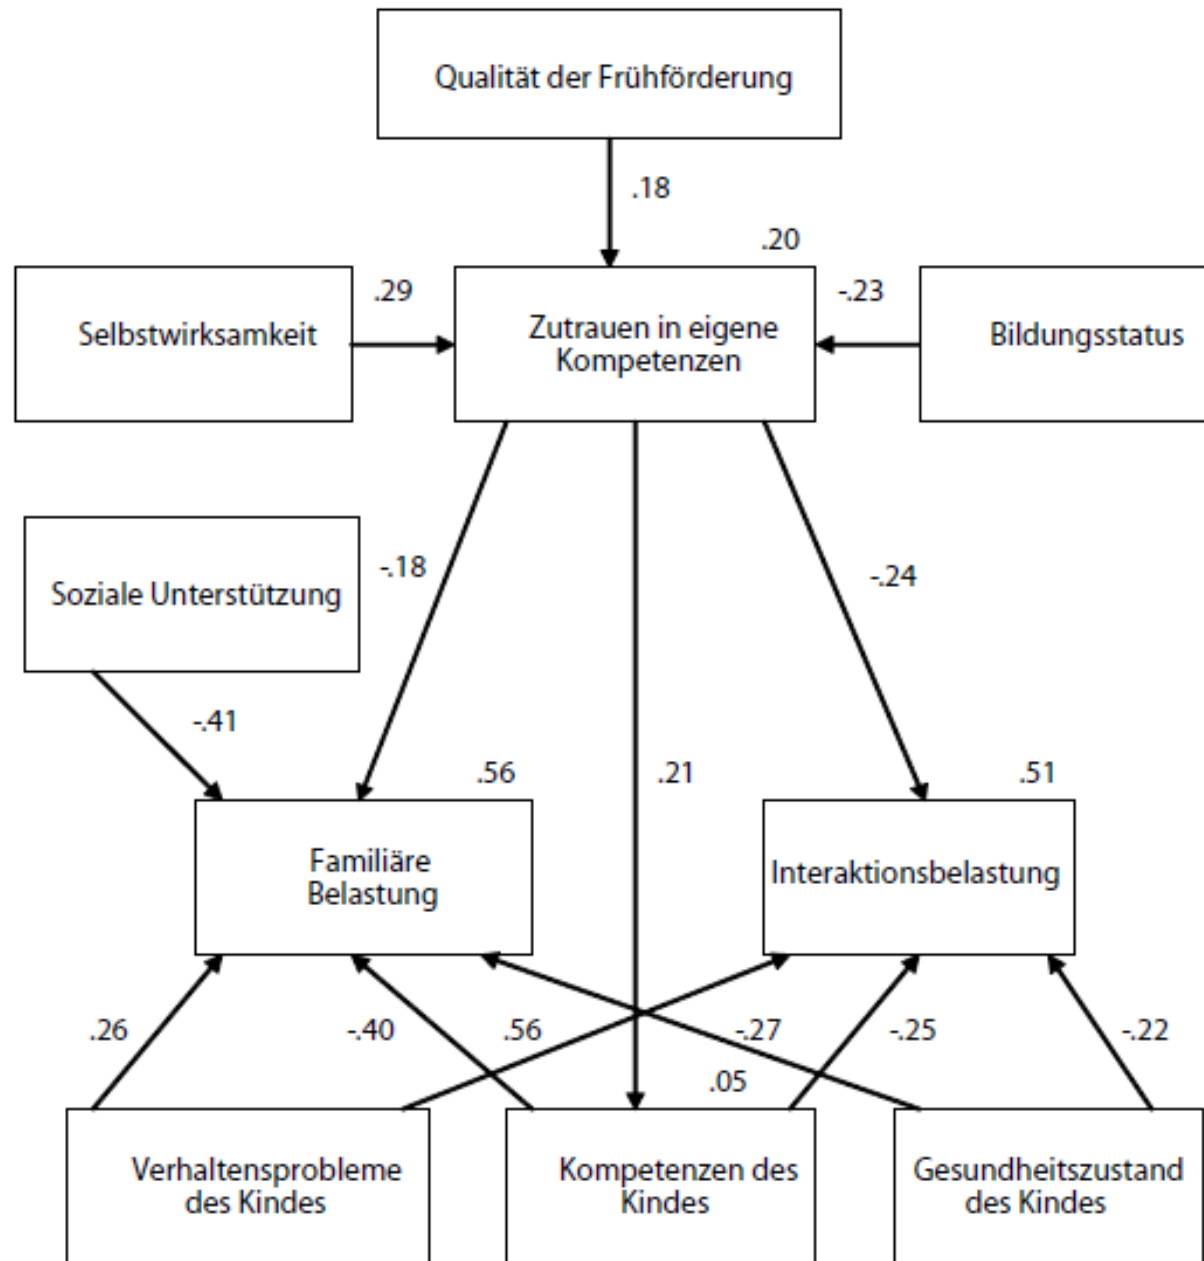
Qualität der Frühförderung

.18

.20

Selbstwirksamkeit

.29

Zutrauen in eigene Kompetenzen

-.23

Bildungsstatus

-.18

-.24

Soziale Unterstützung

-.41

.56

.21

.51

Familiäre Belastung

Interaktionsbelastung

.26

-.40

.56

-.27

-.25

-.22

.05

Verhaltensprobleme des Kindes

Kompetenzen des Kindes

Gesundheitszustand des Kindes